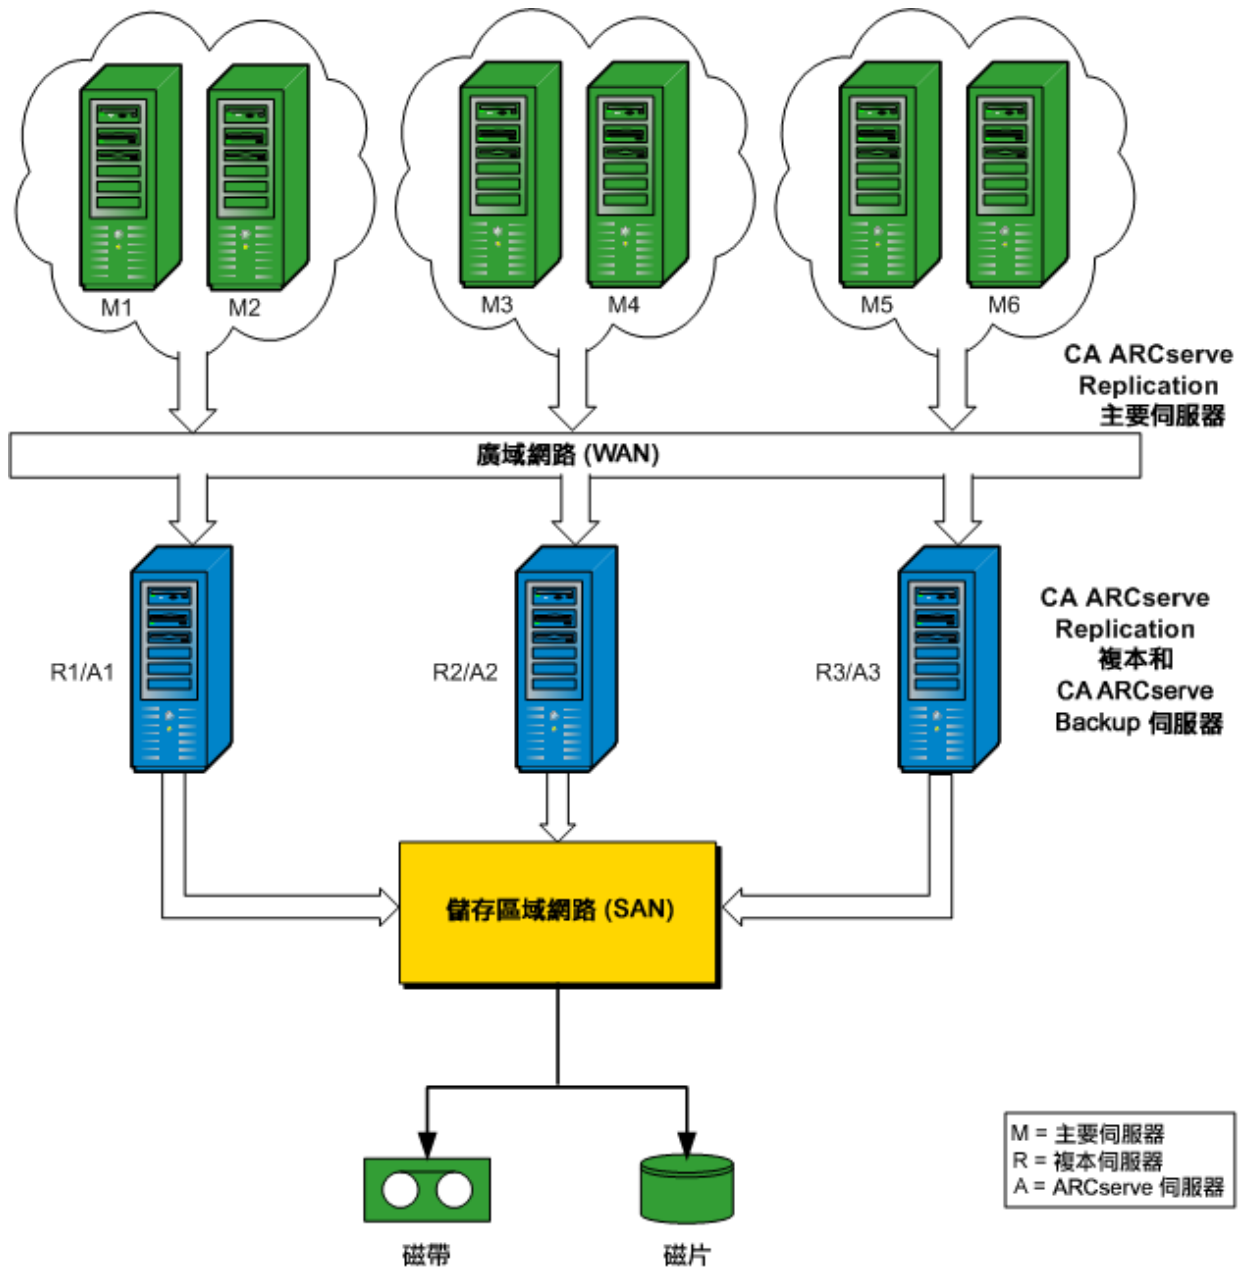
M1
M2
M3
M4
M5
M6

CA ARCserve Replication 主要伺服器

廣域網路 (WAN)

R1/A1
R2/A2
R3/A3

CA ARCserve Replication 複本和 CA ARCserve Backup 伺服器

儲存區域網路 (SAN)

磁帶
磁片

M = 主要伺服器
R = 複本伺服器
A = ARCserve 伺服器